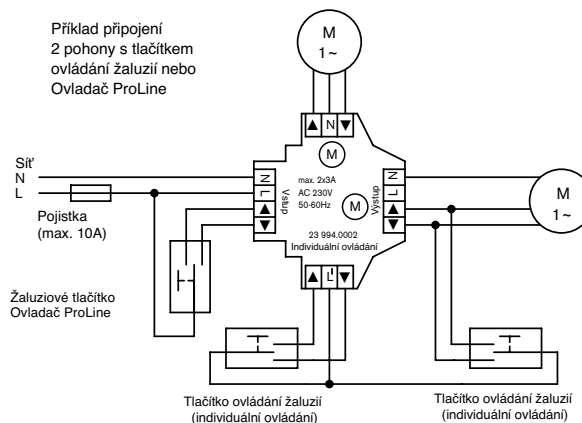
Příklad připojení
2 pohony s tlačítkem ovládání žaluzií nebo Ovladač ProLine

M
1~

▲ N ▼

Síť
N
L

Pojistka
(max. 10A)

N
L
▲
▼
Vstup

M

max. 2x3A
AC 230V
50-60Hz

M

Výstup
N
L
▲
▼

M
1~

23 994.0002
Individuální ovládání

▲ L' ▼

Žaluziové tlačítko
Ovladač ProLine

Tlačítko ovládání žaluzií
(individuální ovládání)

Tlačítko ovládání žaluzií
(individuální ovládání)